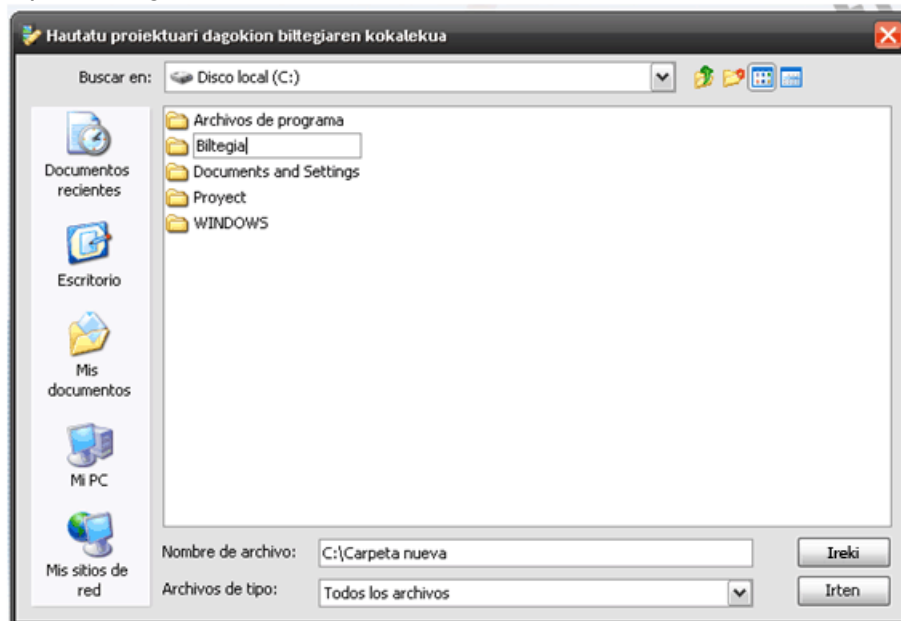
Hautatu proiektuari dagokion biltegiaren kokalekua

Buscar en: Disco local (C:)

Documentos recientes

Escritorio

Mis documentos

Mi PC

Mis sitios de red

Archivos de programa
Biltegia
Documents and Settings
Proyect
WINDOWS

Nombre de archivo: C:\Carpeta nueva

Archivos de tipo: Todos los archivos

Ireki

Irten